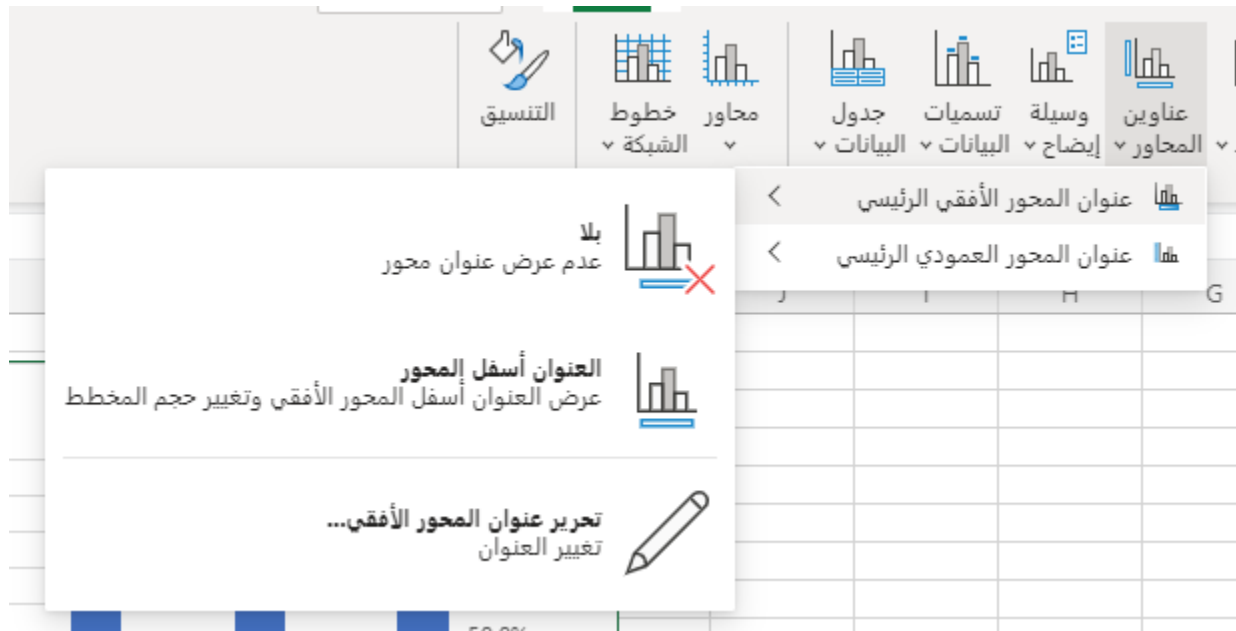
عناوين المحاور
وسيلة إيضاح
تسميات البيانات
جدول البيانات
محاور
خطوط الشبكة
التنسيق

عنوان المحور الأفقي الرئيسي
عنوان المحور العمودي الرئيسي

بلا
عدم عرض عنوان محور

العنوان أسفل المحور
عرض العنوان أسفل المحور الأفقي وتغيير حجم المخطط

تحرير عنوان المحور الأفقي...
تغيير العنوان

J
I
H
G